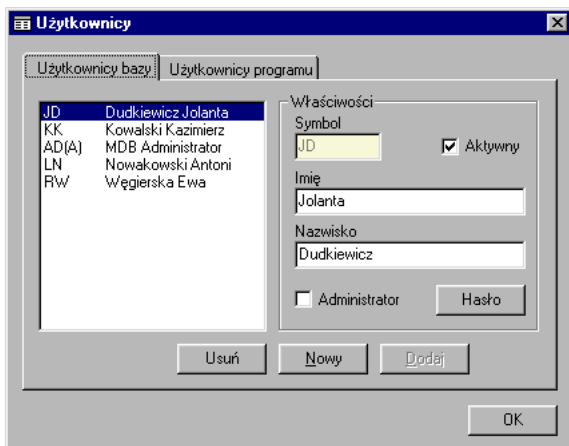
Użytkownicy

Użytkownicy bazy | Użytkownicy programu

| | |
|---|---|
| JD | Dudkiewicz Jolanta |
| KK | Kowalski Kazimierz |
| AD(A) | MDB Administrator |
| LN | Nowakowski Antoni |
| RW | Węgierska Ewa |

Właściwości

Symbol

JD

Aktywny

Imię

Jolanta

Nazwisko

Dudkiewicz

Administrator

Hasło

Usuń

Nowy

Dodaj

OK